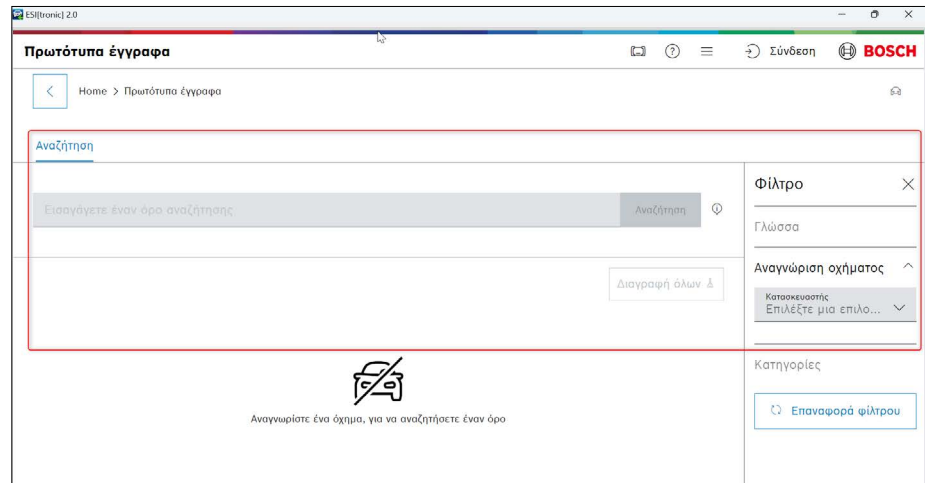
ESI[tronic] 2.0

Πρωτότυπα έγγραφα

Σύνδεση BOSCH

Home > Πρωτότυπα έγγραφα

Αναζήτηση

Εισαγάγετε έναν όρο αναζήτησης

Αναζήτηση

Διαγραφή όλων

Φίλτρο

Γλώσσα

Αναγνώριση οχήματος

Κατασκευαστής
Επιλέξτε μια επιλο...

Κατηγορίες

Επαναφορά φίλτρου

Αναγνωρίστε ένα όχημα, για να αναζητήσετε έναν όρο